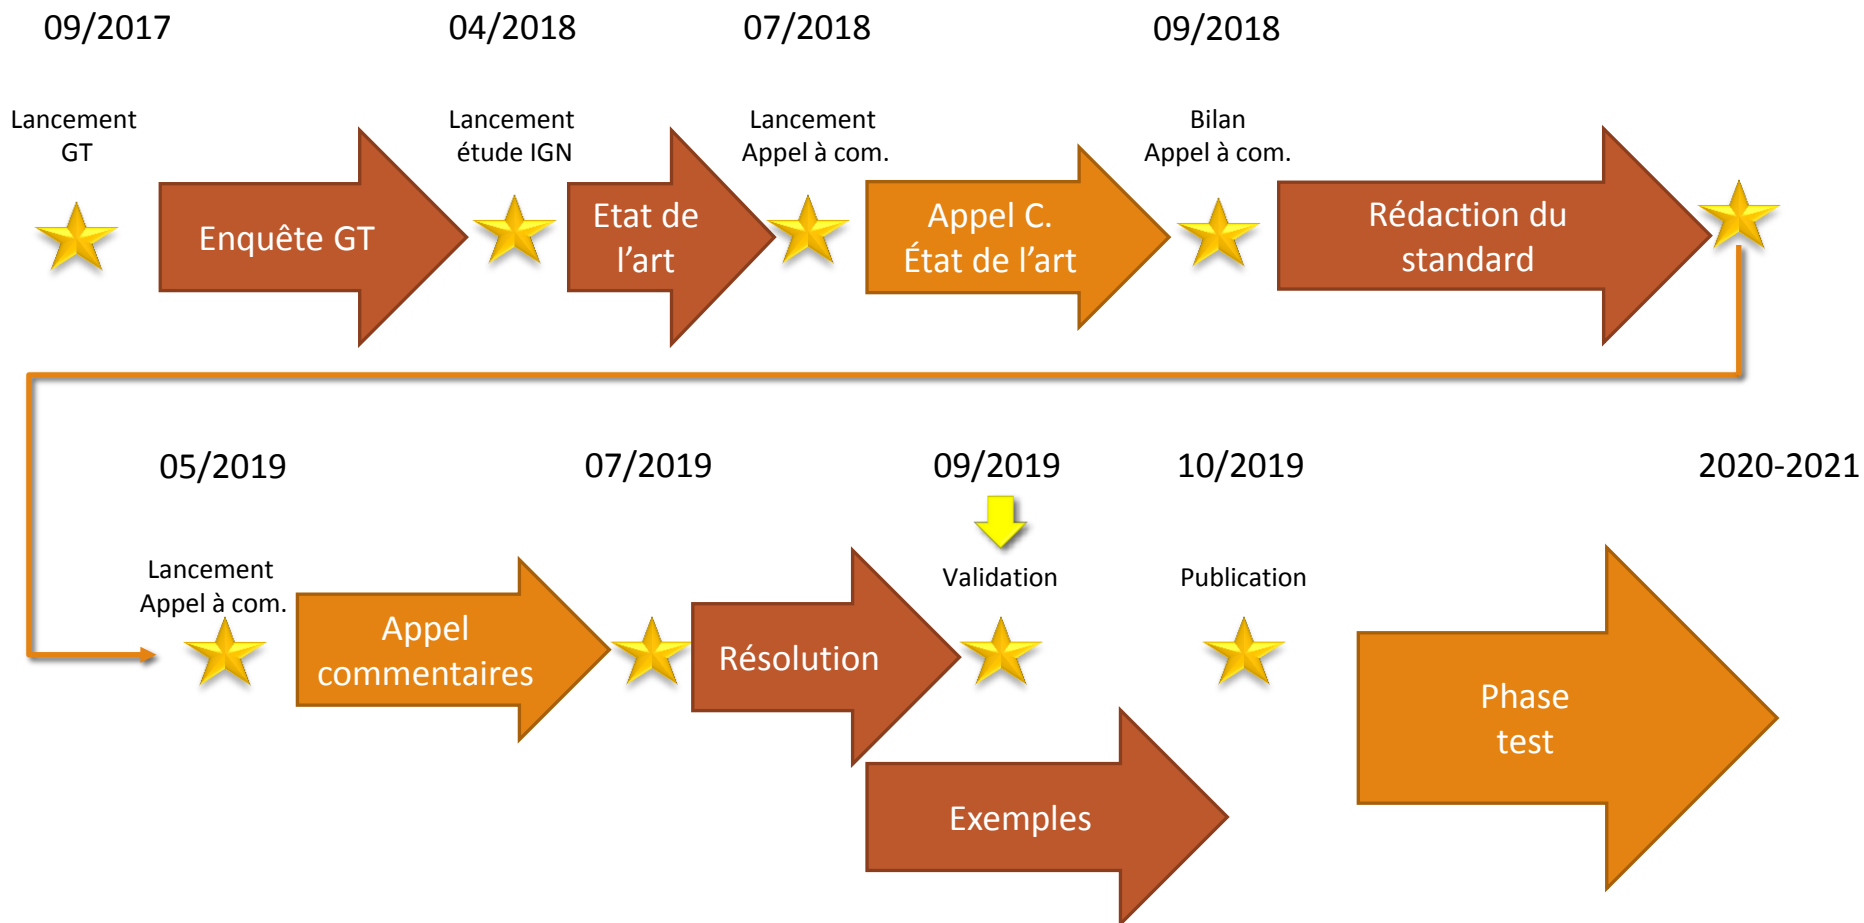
09/2017

Lancement GT

Enquête GT

04/2018

Lancement étude IGN

Etat de l’art

07/2018

Lancement Appel à com.

Appel C. État de l’art

09/2018

Bilan Appel à com.

Rédaction du standard

05/2019

Lancement Appel à com.

Appel commentaires

07/2019

Résolution

09/2019

Validation

Exemples

10/2019

Publication

2020-2021

Phase test